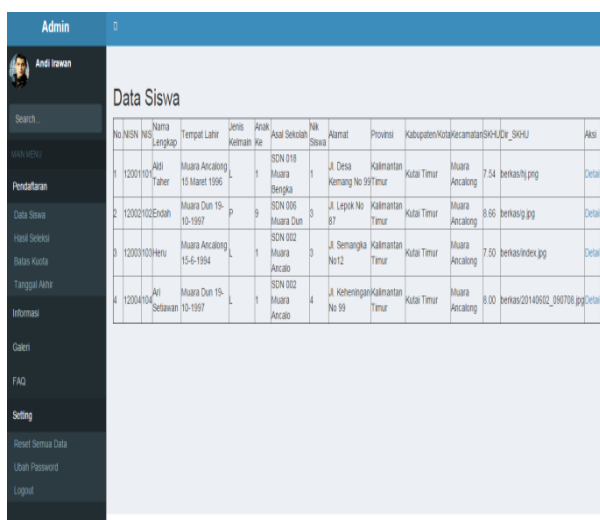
Admin

Andi Irawan

Search...

MAIN MENU

Pendaftaran

Data Siswa

Hasil Seleksi

Batas Kuota

Tanggal Akhir

Informasi

Galeri

FAQ

Setting

Reset Semua Data

Ubah Password

Logout

Data Siswa

| No | NISN | NIS | Nama Lengkap | Tempat Lahir | Jenis Kelmain | Anak Ke | Asal Sekolah | Nik Siswa | Alamat | Provinsi | Kabupaten/Kota | Kecamatan | SKHU | Dir_SKHU | Aksi |
|---|---|---|---|---|---|---|---|---|---|---|---|---|---|---|---|
| 1 | 12001 | 101 | Aldi Taher | Muara Ancalong 15 Maret 1996 | L | 1 | SDN 018 Muara Bengka | 1 | Jl. Desa Kemang No 99 | Kalimantan Timur | Kutai Timur | Muara Ancalong | 7.54 | berkas/hj.png | Detail |
| 2 | 12002 | 102 | Endah | Muara Dun 19-10-1997 | P | 9 | SDN 006 Muara Dun | 3 | Jl. Lepok No 87 | Kalimantan Timur | Kutai Timur | Muara Ancalong | 8.66 | berkas/g.jpg | Detail |
| 3 | 12003 | 103 | Heru | Muara Ancalong 15-6-1994 | L | 1 | SDN 002 Muara Ancalo | 3 | Jl. Semangka No12 | Kalimantan Timur | Kutai Timur | Muara Ancalong | 7.50 | berkas/index.jpg | Detail |
| 4 | 12004 | 104 | Ari Setiawan | Muara Dun 19-10-1997 | L | 1 | SDN 002 Muara Ancalo | 4 | Jl. Keheningan No 99 | Kalimantan Timur | Kutai Timur | Muara Ancalong | 8.00 | berkas/20140602_090708.jpg | Detail |